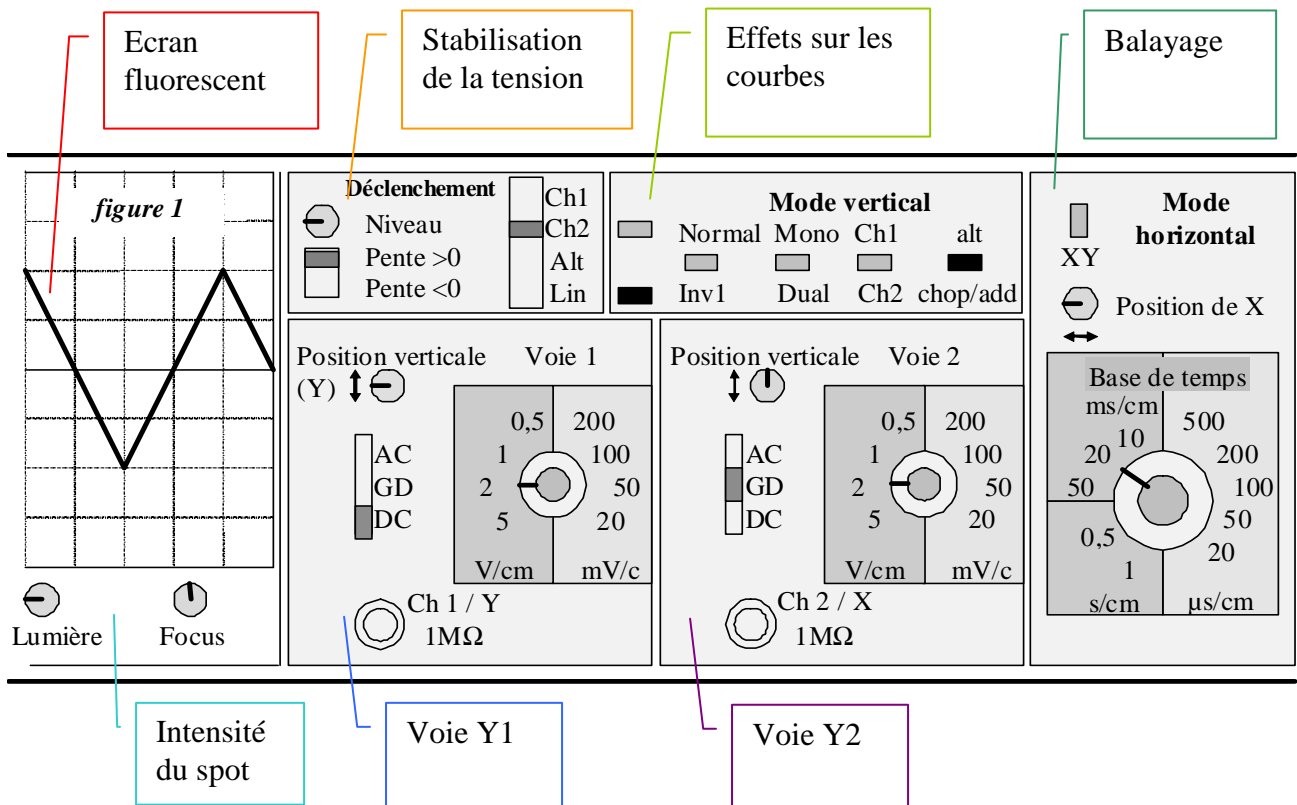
Ecran fluorescent

Stabilisation de la tension

Effets sur les courbes

Balayage

figure 1

Lumière

Focus

Déclenchement

Niveau

Pente >0

Pente <0

Ch1
Ch2
Alt
Lin

Mode vertical

Normal Mono Ch1 alt

Inv1 Dual Ch2 chop/add

Mode horizontal

XY

Position de X

Position verticale Voie 1

(Y)

AC
GD
DC

0,5 200
1 100
2 50
5 20

V/cm mV/c

Ch 1 / Y
1MΩ

Position verticale Voie 2

AC
GD
DC

0,5 200
1 100
2 50
5 20

V/cm mV/c

Ch 2 / X
1MΩ

Base de temps

ms/cm

10 500
20 200
50 100
50
0,5 20
1

s/cm µs/cm

Intensité du spot

Voie Y1

Voie Y2